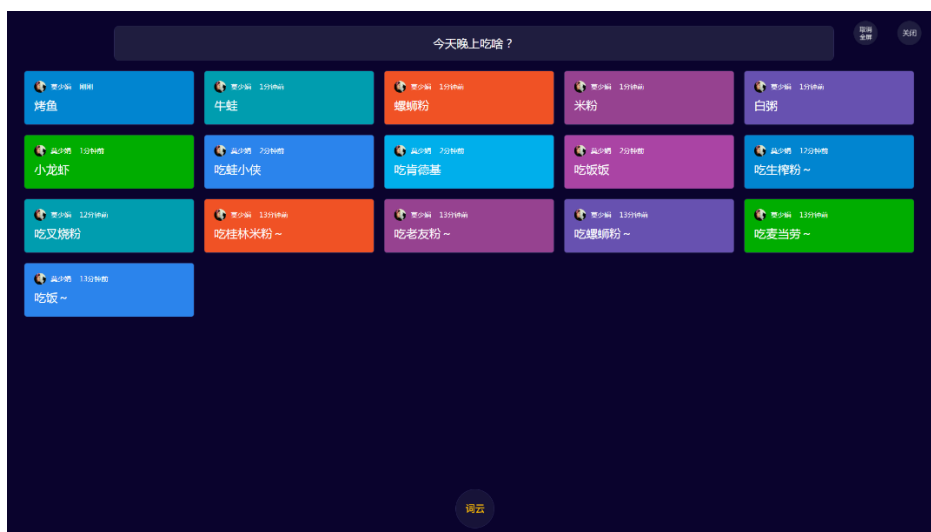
今天晚上吃啥？

取消全屏

关闭

莫少娟 刚刚
烤鱼

莫少娟 1分钟前
牛蛙

莫少娟 1分钟前
螺蛳粉

莫少娟 1分钟前
米粉

莫少娟 1分钟前
白粥

莫少娟 1分钟前
小龙虾

莫少娟 7分钟前
吃蛙小侠

莫少娟 7分钟前
吃肯德基

莫少娟 7分钟前
吃饭饭

莫少娟 12分钟前
吃生榨粉～

莫少娟 12分钟前
吃叉烧粉

莫少娟 13分钟前
吃桂林米粉～

莫少娟 13分钟前
吃老友粉～

莫少娟 13分钟前
吃螺蛳粉～

莫少娟 13分钟前
吃麦当劳～

莫少娟 13分钟前
吃饭～

词云